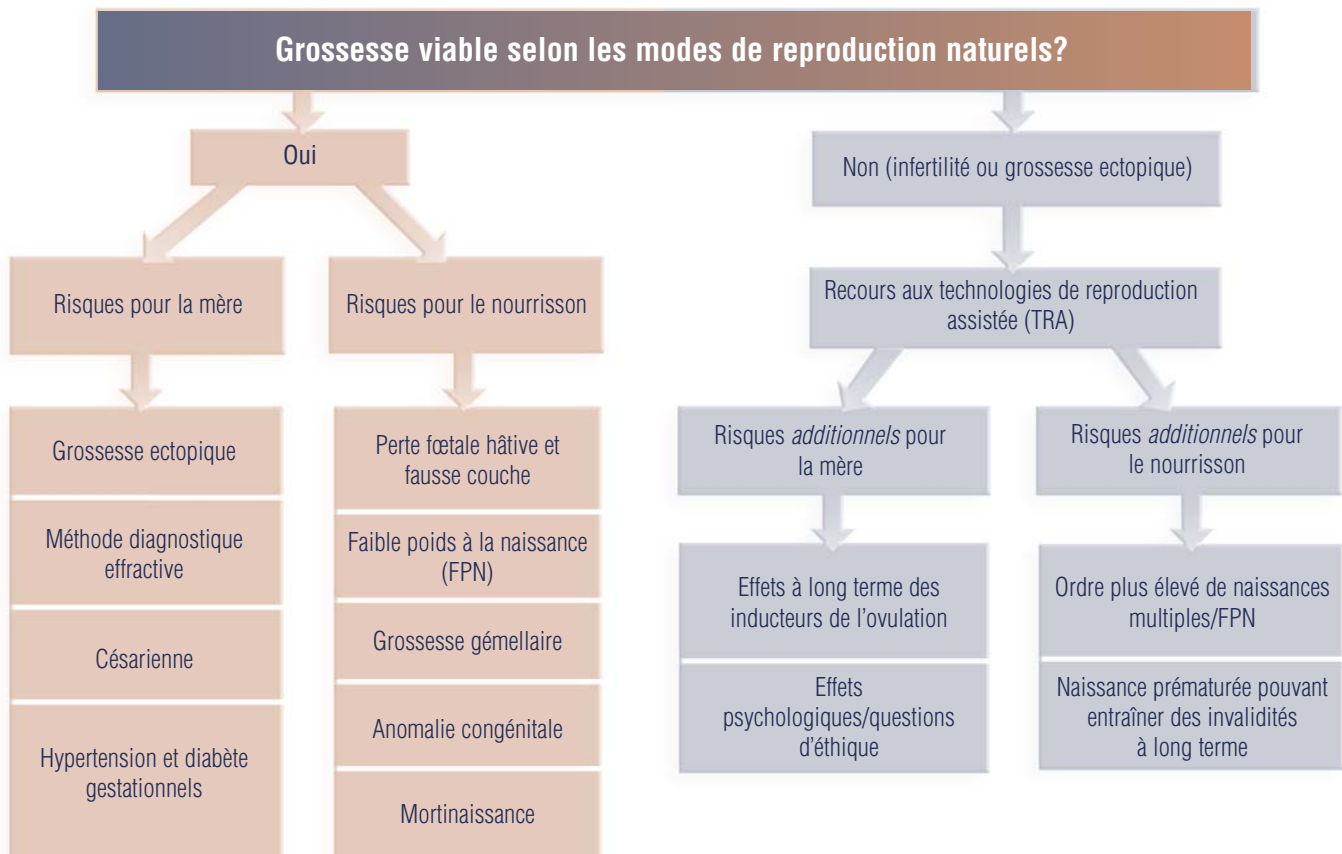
Grossesse viable selon les modes de reproduction naturels?

Oui

Risques pour la mère

Grossesse ectopique

Méthode diagnostique effractive

Césarienne

Hypertension et diabète gestationnels

Risques pour le nourrisson

Perte fœtale hâtive et fausse couche

Faible poids à la naissance (FPN)

Grossesse gémellaire

Anomalie congénitale

Mortinaissance

Non (infertilité ou grossesse ectopique)

Recours aux technologies de reproduction assistée (TRA)

Risques *additionnels* pour la mère

Effets à long terme des inducteurs de l'ovulation

Effets psychologiques/questions d'éthique

Risques *additionnels* pour le nourrisson

Ordre plus élevé de naissances multiples/FPN

Naissance prématurée pouvant entraîner des invalidités à long terme